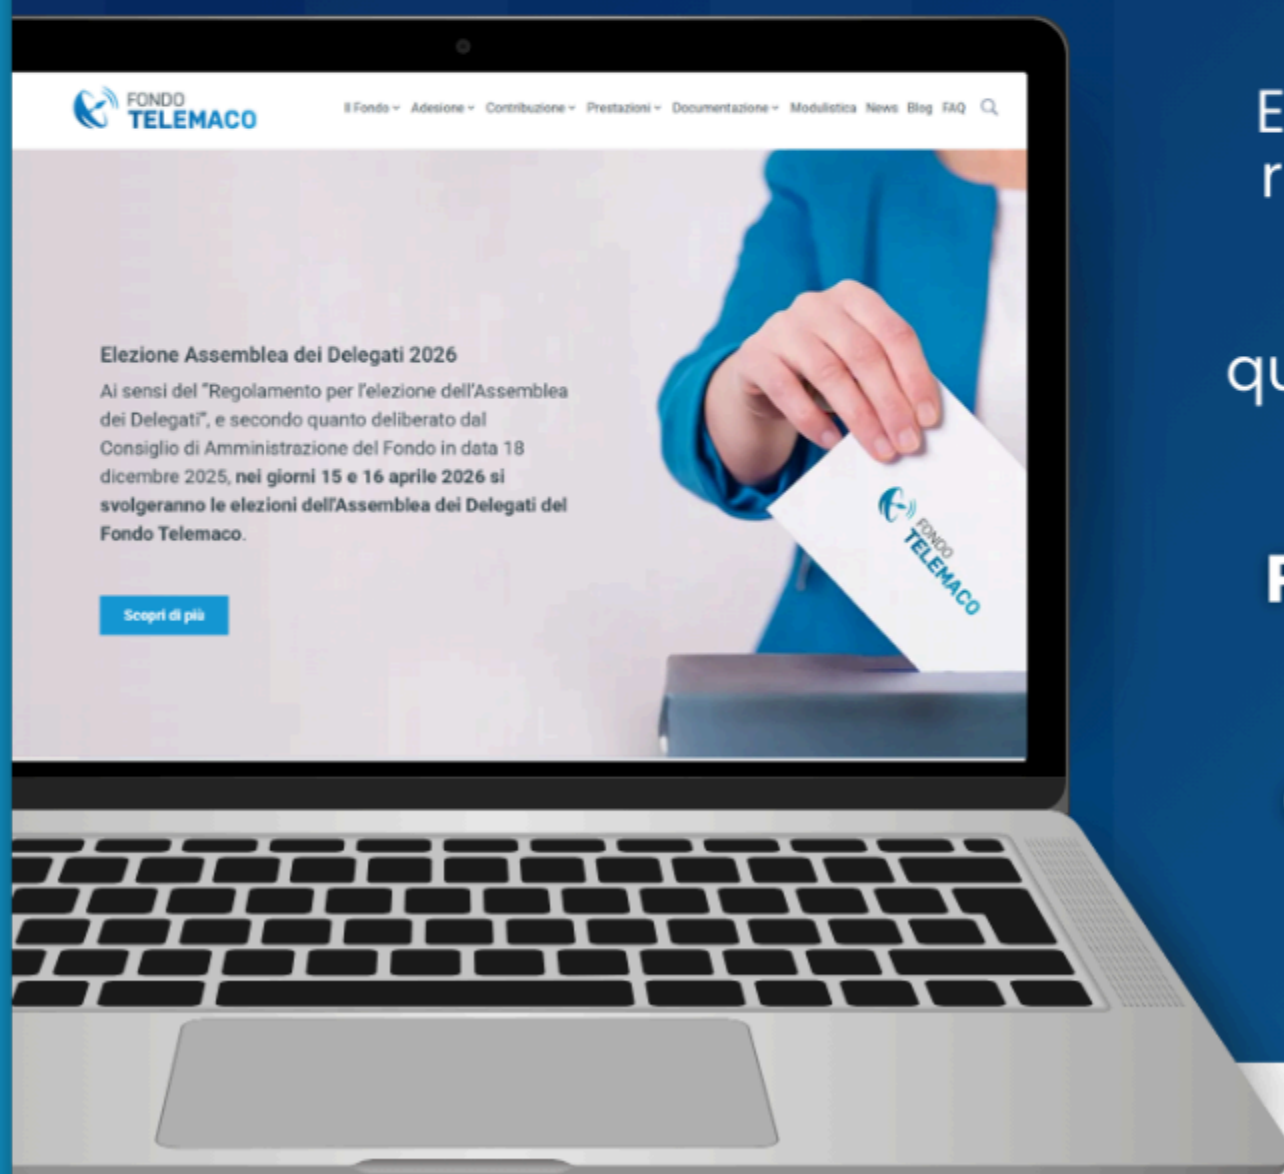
FONDO TELEMACO

Il Fondo ▾ Adesione ▾ Contribuzione ▾ Prestazioni ▾ Documentazione ▾ Modulistica News Blog FAQ

Elezione Assemblea dei Delegati 2026

Ai sensi del "Regolamento per l'elezione dell'Assemblea dei Delegati", e secondo quanto deliberato dal Consiglio di Amministrazione del Fondo in data 18 dicembre 2025, **nei giorni 15 e 16 aprile 2026 si svolgeranno le elezioni dell'Assemblea dei Delegati del Fondo Telemaco**.

Scopri di più

FONDO TELEMACO

E
r

qu

F